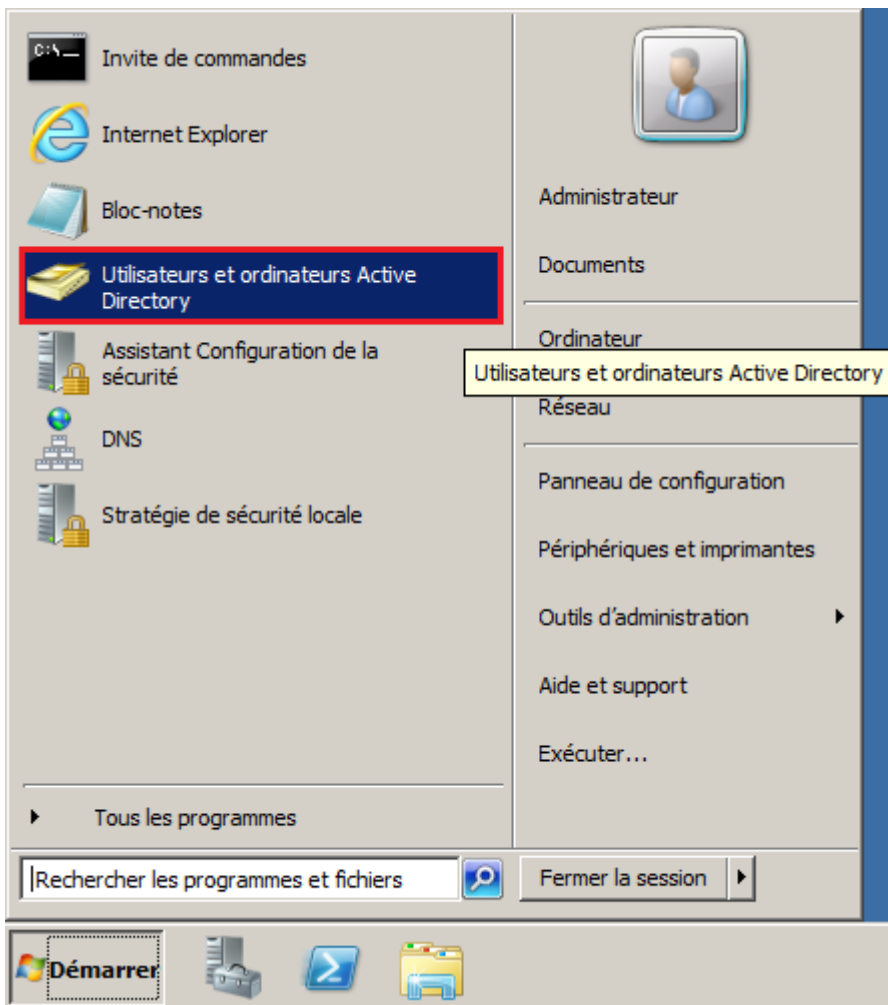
C:\_

Invite de commandes

Internet Explorer

Bloc-notes

Utilisateurs et ordinateurs Active Directory

Assistant Configuration de la sécurité

DNS

Stratégie de sécurité locale

Tous les programmes

Rechercher les programmes et fichiers

Administrateur

Documents

Ordinateur

Utilisateurs et ordinateurs Active Directory

Réseau

Panneau de configuration

Périphériques et imprimantes

Outils d'administration

Aide et support

Exécuter...

Fermer la session

Démarrer